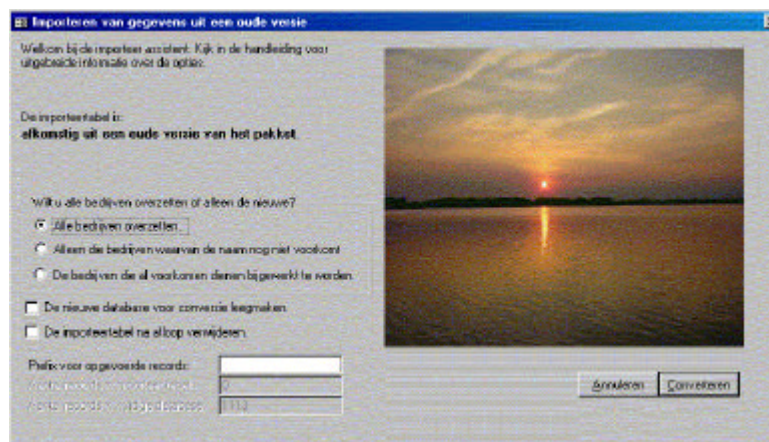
Importeren van gegevens uit een oude versie

Welkom bij de importeer assistent. Kijk in de handleiding voor uitgebreide informatie over de opties.

De importeertabel is:
afkomstig uit een oude versie van het pakket.

Wilt u alle bedrijven overzetten of alleen de nieuwe?

Alle bedrijven overzetten.

Alleen die bedrijven waarvan de naam nog niet voorkomt

De bedrijven die al voorkomen dienen bijgewerkt te worden.

De nieuwe database voor conversie leegmaken

De importeertabel na afloop verwijderen.

Prefix voor opgevoerde records:

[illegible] 0

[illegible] 1112

Annuleren

Converteren